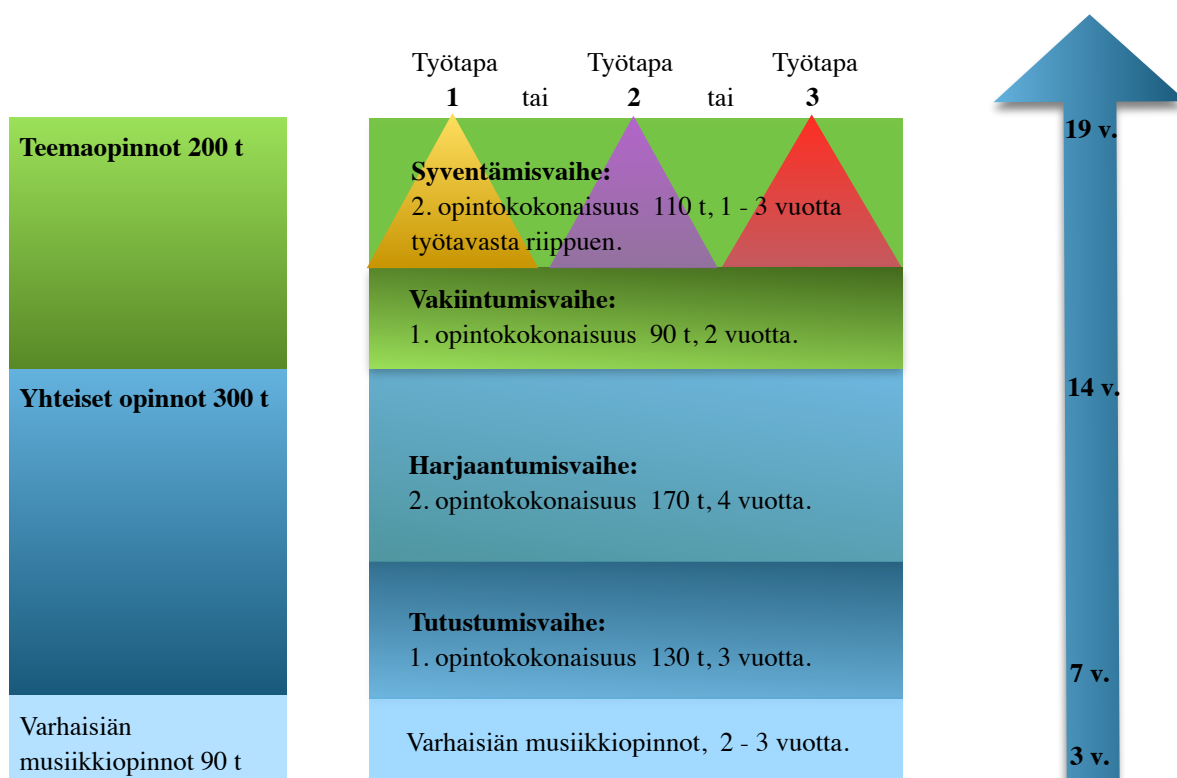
Työtapa 1 tai Työtapa 2 tai Työtapa 3

Teemaopinnot 200 t

Syventämisvaihe:
2. opintokokonaisuus 110 t, 1 - 3 vuotta työtavasta riippuen.

Vakiintumisvaihe:
1. opintokokonaisuus 90 t, 2 vuotta.

Yhteiset opinnot 300 t

Harjaantumisvaihe:
2. opintokokonaisuus 170 t, 4 vuotta.

Tutustumisvaihe:
1. opintokokonaisuus 130 t, 3 vuotta.

Varhaisiän musiikkiopinnot 90 t

Varhaisiän musiikkiopinnot, 2 - 3 vuotta.

19 v.

14 v.

7 v.

3 v.